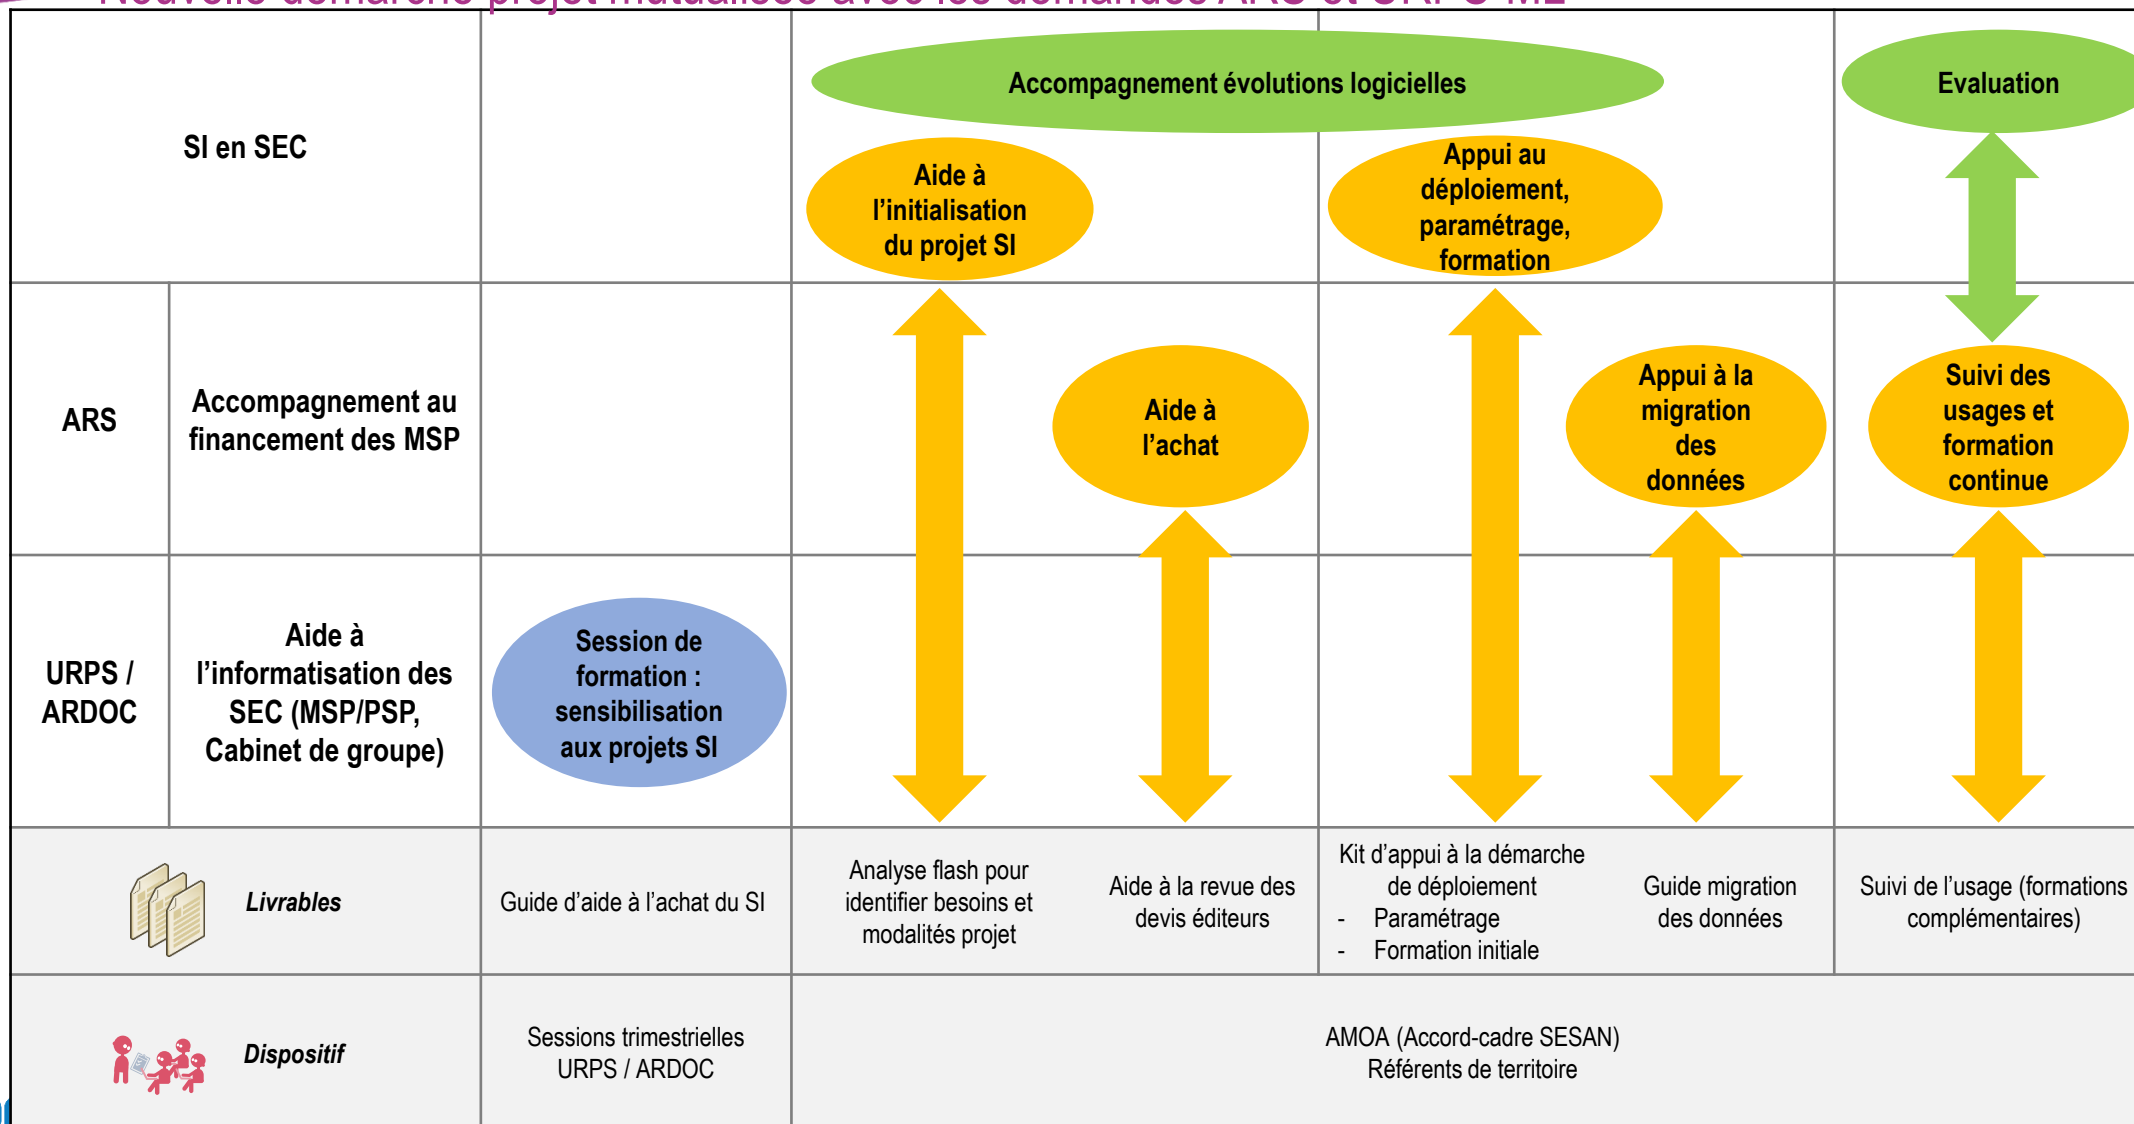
SI en SEC

Accompagnement évolutions logicielles

Evaluation

Aide à l'initialisation du projet SI

Appui au déploiement, paramétrage, formation

ARS

Accompagnement au financement des MSP

Aide à l'achat

Appui à la migration des données

Suivi des usages et formation continue

URPS / ARDOC

Aide à l'informatisation des SEC (MSP/PSP, Cabinet de groupe)

Session de formation : sensibilisation aux projets SI

Livrables

Guide d'aide à l'achat du SI

Analyse flash pour identifier besoins et modalités projet

Aide à la revue des devis éditeurs

Kit d'appui à la démarche de déploiement
- Paramétrage
- Formation initiale

Guide migration des données

Suivi de l'usage (formations complémentaires)

Dispositif

Sessions trimestrielles URPS / ARDOC

AMOA (Accord-cadre SESAN)
Référents de territoire